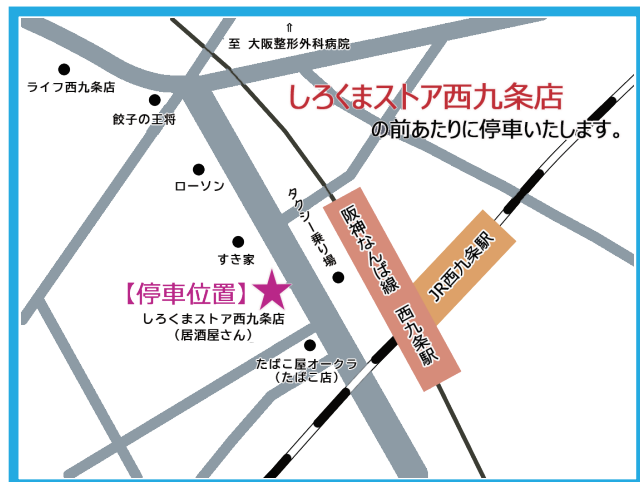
⇧
至 大阪整形外科病院

しろくまストア西九条店
の前あたりに停車いたします。

ライフ西九条店

餃子の王将

ローソン

すき家

タクシー乗り場

阪神なんば線 西九条駅

JR西九条駅

【停車位置】
しろくまストア西九条店
（居酒屋さん）

たばこ屋オークラ
（たばこ店）